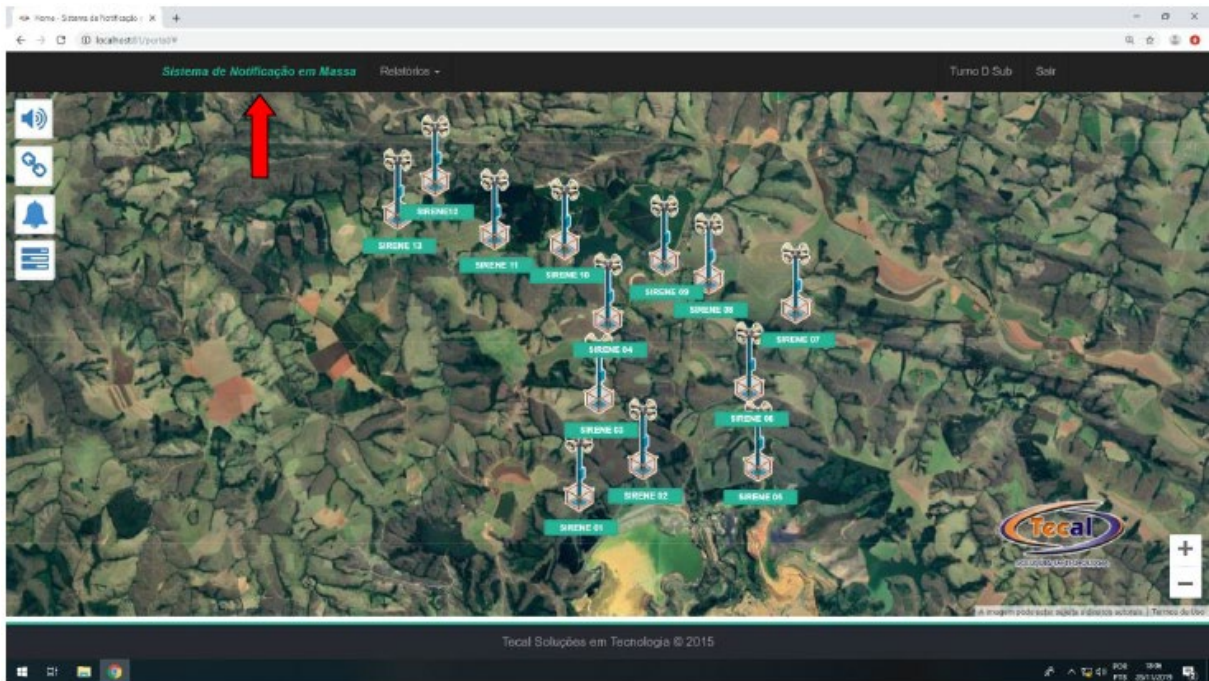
Home - Sistema de Notificação | ×

localhost/portal/#

Sistema de Notificação em Massa Relatórios ▾

Turno D Sub Sair

SIRENE12
SIRENE 13
SIRENE 11
SIRENE 10
SIRENE 09
SIRENE 08
SIRENE 07
SIRENE 04
SIRENE 03
SIRENE 06
SIRENE 02
SIRENE 05
SIRENE 01

Tecal

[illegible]

+
−

A imagem pode estar sujeita a direitos autorais | Termos de Uso

Tecal Soluções em Tecnologia © 2015

POR PTB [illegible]